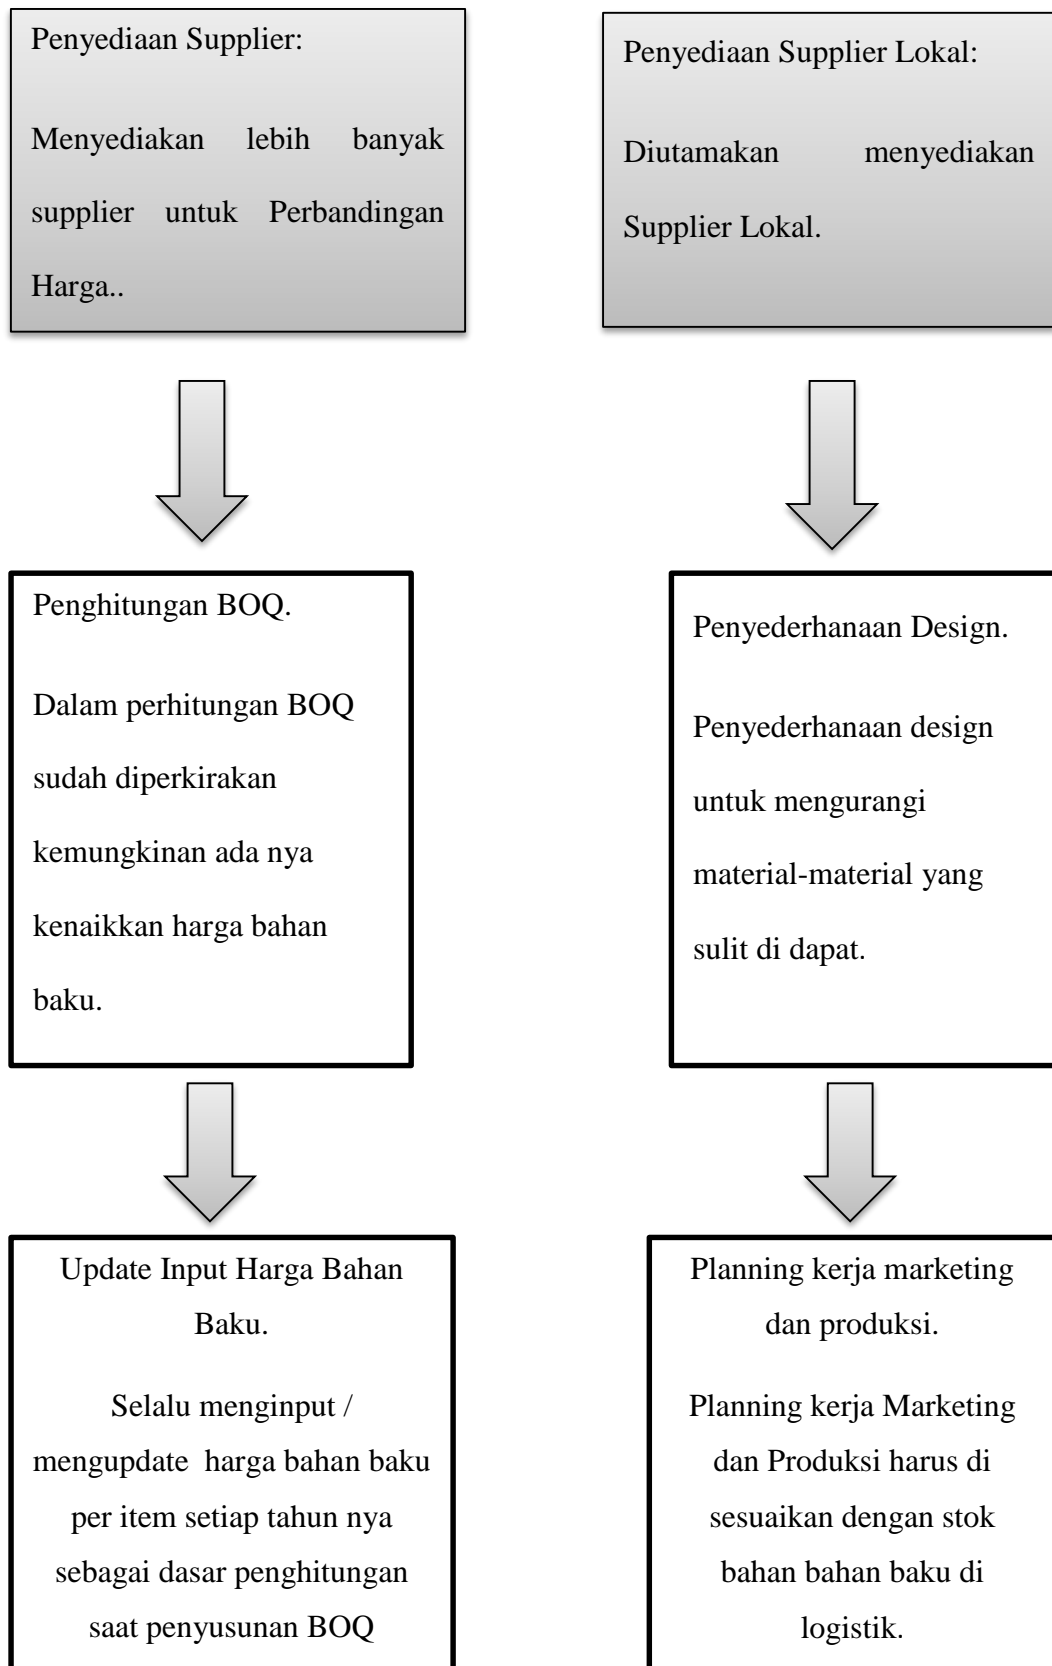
Penyediaan Supplier:

Menyediakan lebih banyak supplier untuk Perbandingan Harga..

Penghitungan BOQ.

Dalam perhitungan BOQ sudah diperkirakan kemungkinan ada nya kenaikkan harga bahan baku.

Update Input Harga Bahan Baku.

Selalu menginput / mengupdate harga bahan baku per item setiap tahun nya sebagai dasar penghitungan saat penyusunan BOQ

Penyediaan Supplier Lokal:

Diutamakan menyediakan Supplier Lokal.

Penyederhanaan Design.

Penyederhanaan design untuk mengurangi material-material yang sulit di dapat.

Planning kerja marketing dan produksi.

Planning kerja Marketing dan Produksi harus di sesuaikan dengan stok bahan bahan baku di logistik.